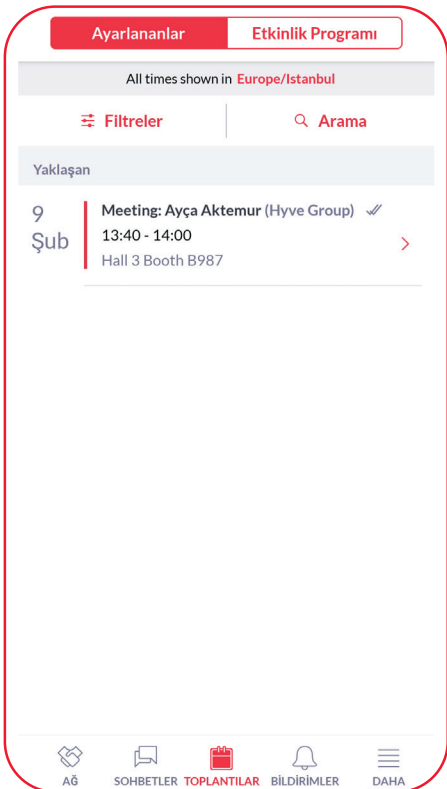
Ayarlananlar
Etkinlik Programı

All times shown in Europe/Istanbul

Filtreler
Arama

Yaklaşan

9
Şub

Meeting: Ayça Aktemur (Hyve Group)
13:40 - 14:00
Hall 3 Booth B987

AĞ
SOHBETLER
TOPLANTILAR
BİLDİRİMLER
DAHA